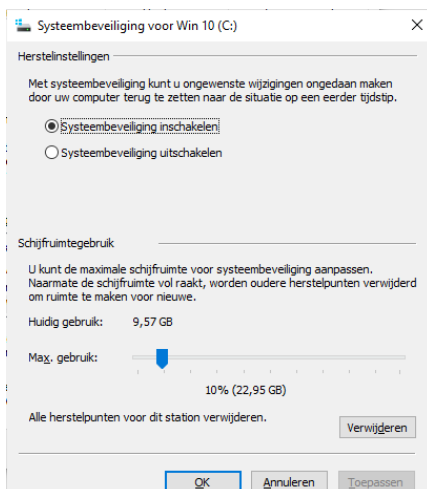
Systeembeveiliging voor Win 10 (C:)

Herstelinstellingen

Met systeembeveiliging kunt u ongewenste wijzigingen ongedaan maken door uw computer terug te zetten naar de situatie op een eerder tijdstip.

Systeembeveiliging inschakelen

Systeembeveiliging uitschakelen

Schijfruimtegebruik

U kunt de maximale schijfruimte voor systeembeveiliging aanpassen. Naarmate de schijfruimte vol raakt, worden oudere herstelpunten verwijderd om ruimte te maken voor nieuwe.

Huidig gebruik: 9,57 GB

Max. gebruik:

10% (22,95 GB)

Alle herstelpunten voor dit station verwijderen.

Verwijderen

OK

Annuleren

Toepassen